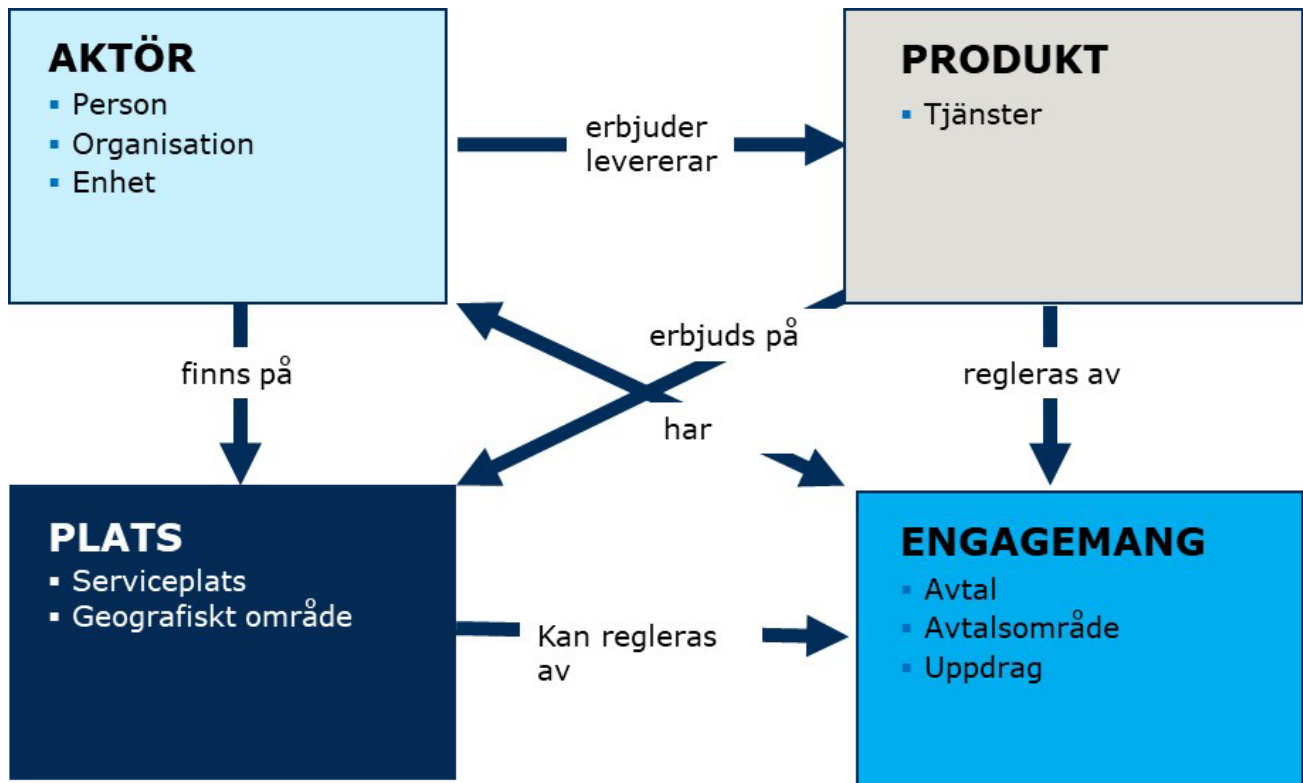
AKTÖR
▪ Person
▪ Organisation
▪ Enhet

erbjuder
levererar

PRODUKT
▪ Tjänster

finns på

erbjuds på

har

regleras av

PLATS
▪ Serviceplats
▪ Geografiskt område

Kan regleras av

ENGAGEMANG
▪ Avtal
▪ Avtalsområde
▪ Uppdrag